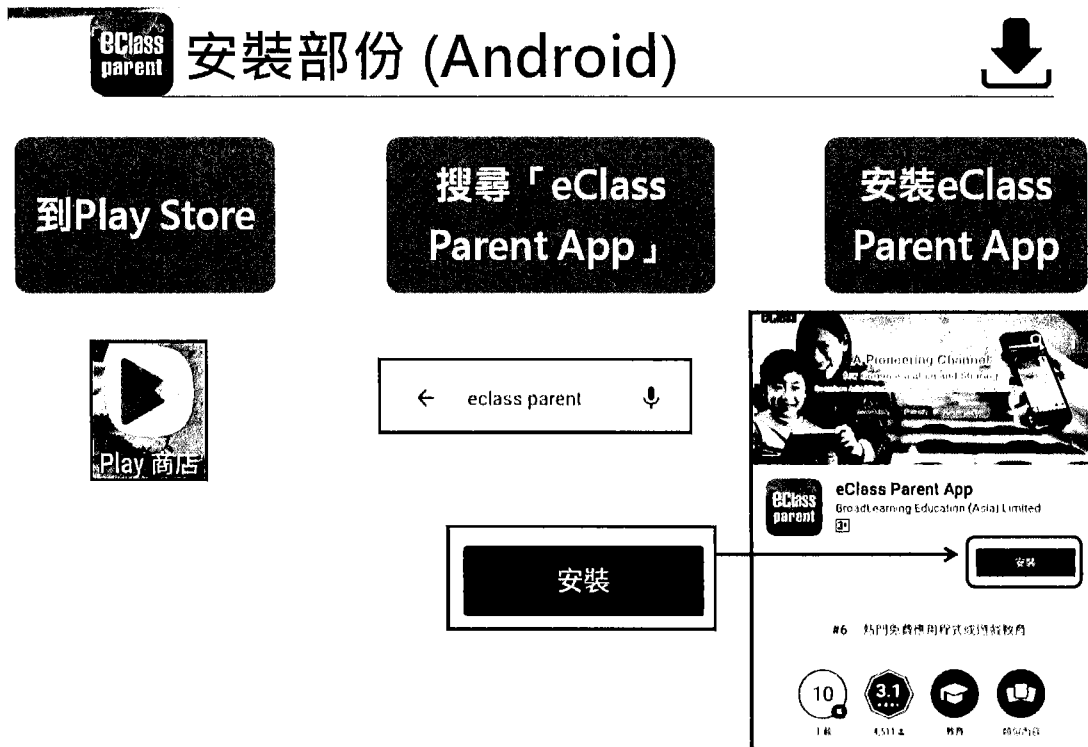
eClass parent 安裝部份 (Android)

到Play Store

搜尋「eClass Parent App」

安裝eClass Parent App

Play 商店

eclass parent

eClass

A Pioneering Channel

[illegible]

eClass parent

eClass Parent App

BroadLearning Education (Asia) Limited

3+

安裝

安裝

#6 熱門免費應用程式或遊戲教育

10

3.1

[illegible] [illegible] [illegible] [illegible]